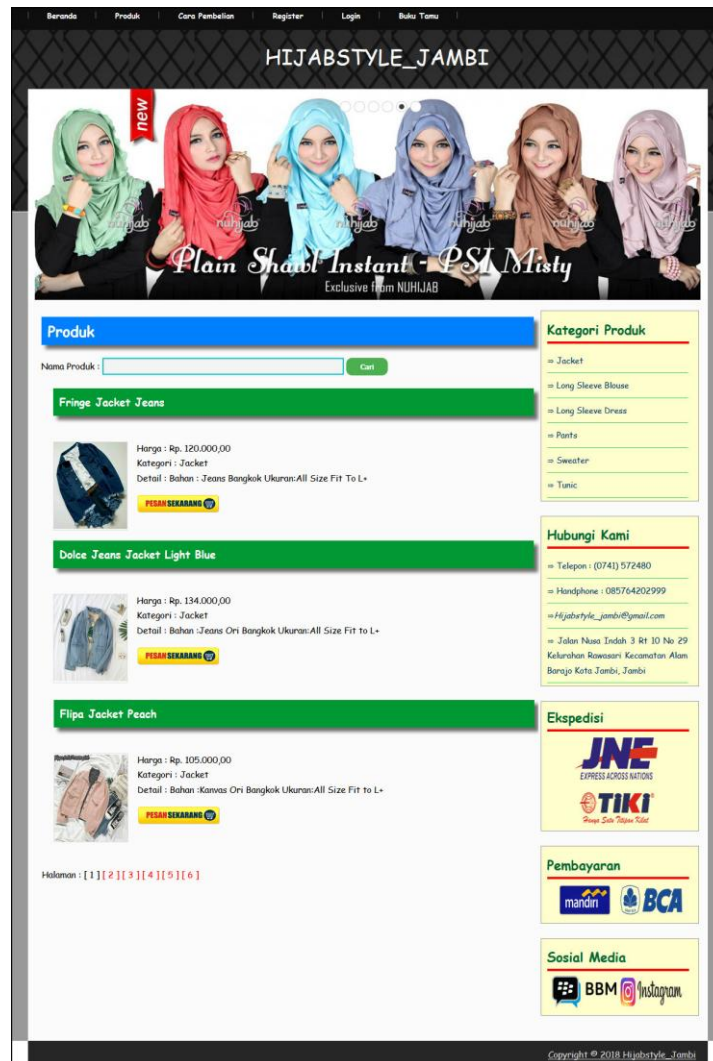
Beranda | Produk | Cara Pembelian | Register | Login | Buku Tamu

HIJABSTYLE_JAMBI

new

nuhijab

Plain Shawl Instant - PSI Misty
Exclusive from NUHIJAB

Produk

Nama Produk : Cari

Fringe Jacket Jeans

Harga : Rp. 120.000,00
Kategori : Jacket
Detail : Bahan : Jeans Bangkok Ukuran:All Size Fit To L+

PESAN SEKARANG

Dolce Jeans Jacket Light Blue

Harga : Rp. 134.000,00
Kategori : Jacket
Detail : Bahan :Jeans Ori Bangkok Ukuran:All Size Fit to L+

PESAN SEKARANG

Flipa Jacket Peach

Harga : Rp. 105.000,00
Kategori : Jacket
Detail : Bahan :Kanvas Ori Bangkok Ukuran:All Size Fit to L+

PESAN SEKARANG

Halaman : [ 1 ] [ 2 ] [ 3 ] [ 4 ] [ 5 ] [ 6 ]

Kategori Produk

» Jacket
» Long Sleeve Blouse
» Long Sleeve Dress
» Pants
» Sweater
» Tunic

Hubungi Kami

» Telepon : (0741) 572480
» Handphone : 085764202999
» Hijabstyle_jambi@ymail.com
» Jalan Nusa Indah 3 Rt 10 No 29 Kelurahan Rawasari Kecamatan Alam Barajo Kota Jambi, Jambi

Ekspedisi

JNE
EXPRESS ACROSS NATIONS
TIKI
Hanya Satu Titipan Kilat

Pembayaran

mandiri BCA

Sosial Media

BBM Instagram

Copyright © 2018 Hijabstyle_Jambi